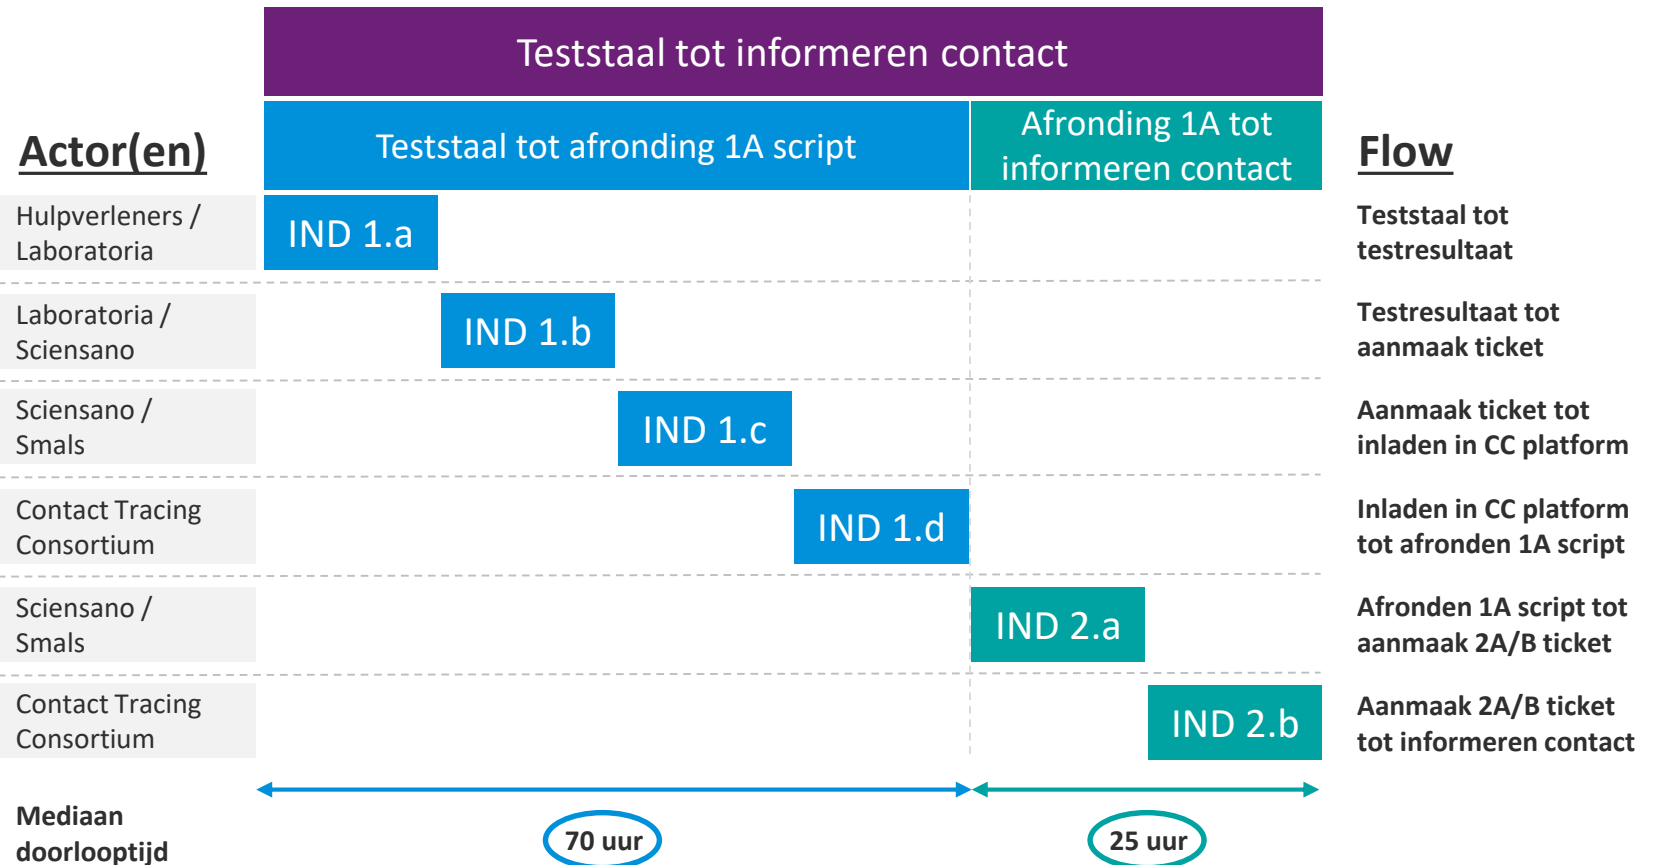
Teststaal tot informeren contact

Actor(en)

Teststaal tot afronding 1A script

Afronding 1A tot informeren contact

Flow

Hulpverleners / Laboratoria

IND 1.a

Teststaal tot testresultaat

Laboratoria / Sciensano

IND 1.b

Testresultaat tot aanmaak ticket

Sciensano / Smals

IND 1.c

Aanmaak ticket tot inladen in CC platform

Contact Tracing Consortium

IND 1.d

Inladen in CC platform tot afronden 1A script

Sciensano / Smals

IND 2.a

Afronden 1A script tot aanmaak 2A/B ticket

Contact Tracing Consortium

IND 2.b

Aanmaak 2A/B ticket tot informeren contact

Mediaan doorlooptijd

70 uur

25 uur